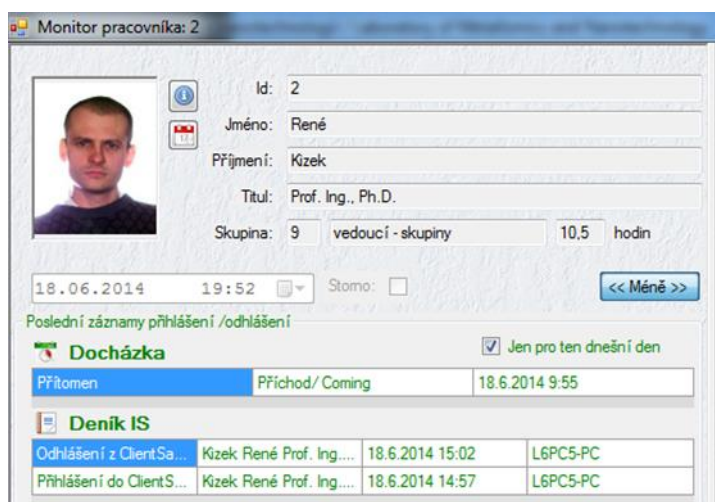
Monitor pracovníka: 2

Id: 2
Jméno: René
Příjmení: Kizek
Titul: Prof. Ing., Ph.D.
Skupina: 9 vedoucí - skupiny 10,5 hodin

18.06.2014 19:52 Storno:
<< Méně >>

Poslední záznamy přihlášení /odhlášení

Docházka
Jen pro ten dnešní den

| Přítomen | Příchod/ Coming | 18.6.2014 9:55 |
|---|---|---|

Deník IS

| Odhlášení z ClientSa... | Kizek René Prof. Ing.... | 18.6.2014 15:02 | L6PC5-PC |
|---|---|---|---|
| Přihlášení do ClientS... | Kizek René Prof. Ing.... | 18.6.2014 14:57 | L6PC5-PC |